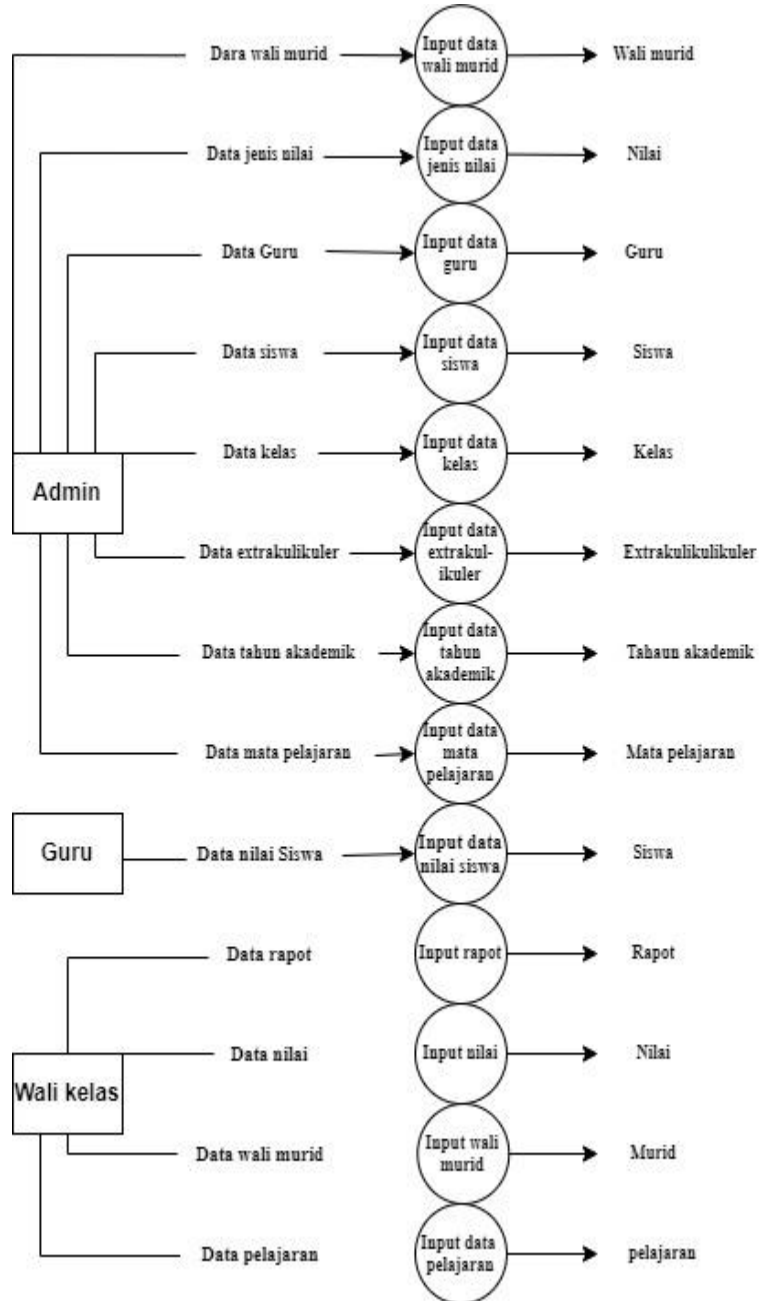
Dara wali murid
Input data wali murid
Wali murid

Data jenis nilai
Input data jenis nilai
Nilai

Data Guru
Input data guru
Guru

Data siswa
Input data siswa
Siswa

Data kelas
Input data kelas
Kelas

Admin

Data extrakulikuler
Input data extrakulikuler
Extrakulikulikuler

Data tahun akademik
Input data tahun akademik
Tahaun akademik

Data mata pelajaran
Input data mata pelajaran
Mata pelajaran

Guru

Data nilai Siswa
Input data nilai siswa
Siswa

Data rapot
Input rapot
Rapot

Data nilai
Input nilai
Nilai

Wali kelas

Data wali murid
Input wali murid
Murid

Data pelajaran
Input data pelajaran
pelajaran